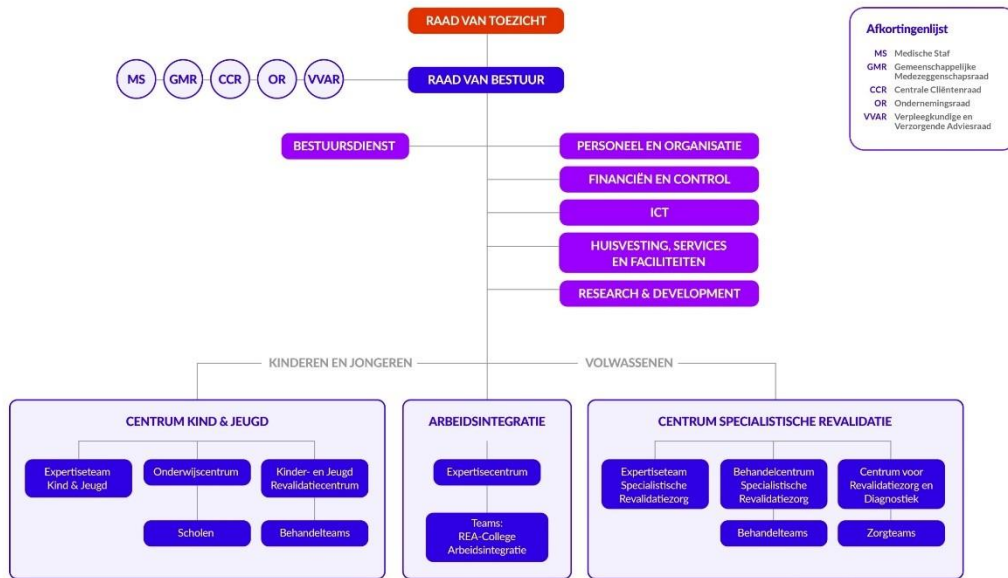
RAAD VAN TOEZICHT

MS GMR CCR OR VVAR

RAAD VAN BESTUUR

Afkortingenlijst
MS Medische Staf
GMR Gemeenschappelijke Medezeggenschapsraad
CCR Centrale Cliëntenraad
OR Ondernemingsraad
VVAR Verpleegkundige en Verzorgende Adviesraad

BESTUURSDIENST

PERSONEEL EN ORGANISATIE

FINANCIËN EN CONTROL

ICT

HUISVESTING, SERVICES EN FACILITEITEN

RESEARCH & DEVELOPMENT

KINDEREN EN JONGEREN

VOLWASSENEN

CENTRUM KIND & JEUGD

Expertiseteam Kind & Jeugd

Onderwijscentrum

Kinder- en Jeugd Revalidatiecentrum

Scholen

Behandelteams

ARBEIDSINTEGRATIE

Expertisecentrum

Teams: REA-College Arbeidsintegratie

CENTRUM SPECIALISTISCHE REVALIDATIE

Expertiseteam Specialistische Revalidatiezorg

Behandelcentrum Specialistische Revalidatiezorg

Centrum voor Revalidatiezorg en Diagnostiek

Behandelteams

Zorgteams